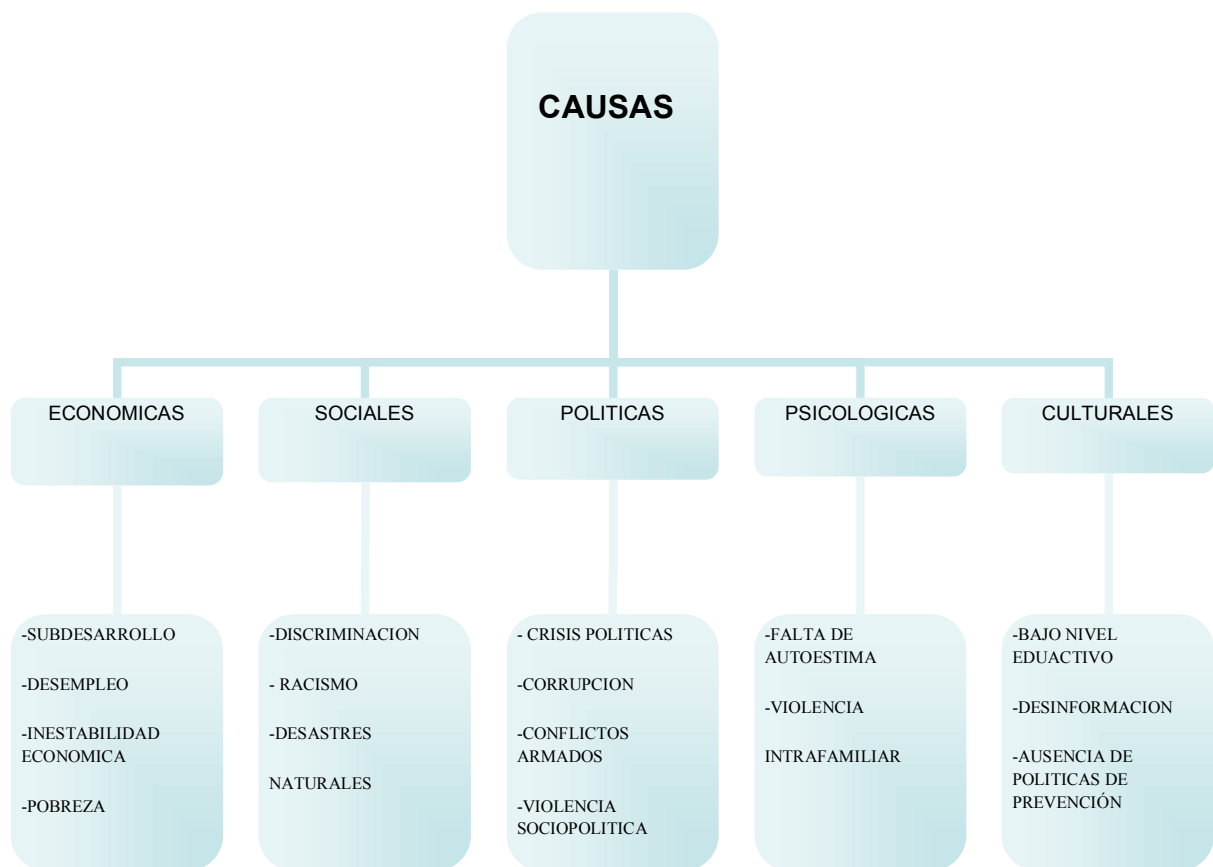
CAUSAS

ECONOMICAS

SOCIALES

POLITICAS

PSICOLOGICAS

CULTURALES

-SUBDESARROLLO

-DESEMPLEO

-INESTABILIDAD ECONOMICA

-POBREZA

-DISCRIMINACION

- RACISMO

-DESASTRES

NATURALES

- CRISIS POLITICAS

-CORRUPCION

-CONFLICTOS ARMADOS

-VIOLENCIA SOCIOPOLITICA

-FALTA DE AUTOESTIMA

-VIOLENCIA

INTRAFAMILIAR

-BAJO NIVEL EDUACTIVO

-DESINFORMACION

-AUSENCIA DE POLITICAS DE PREVENCIÓN